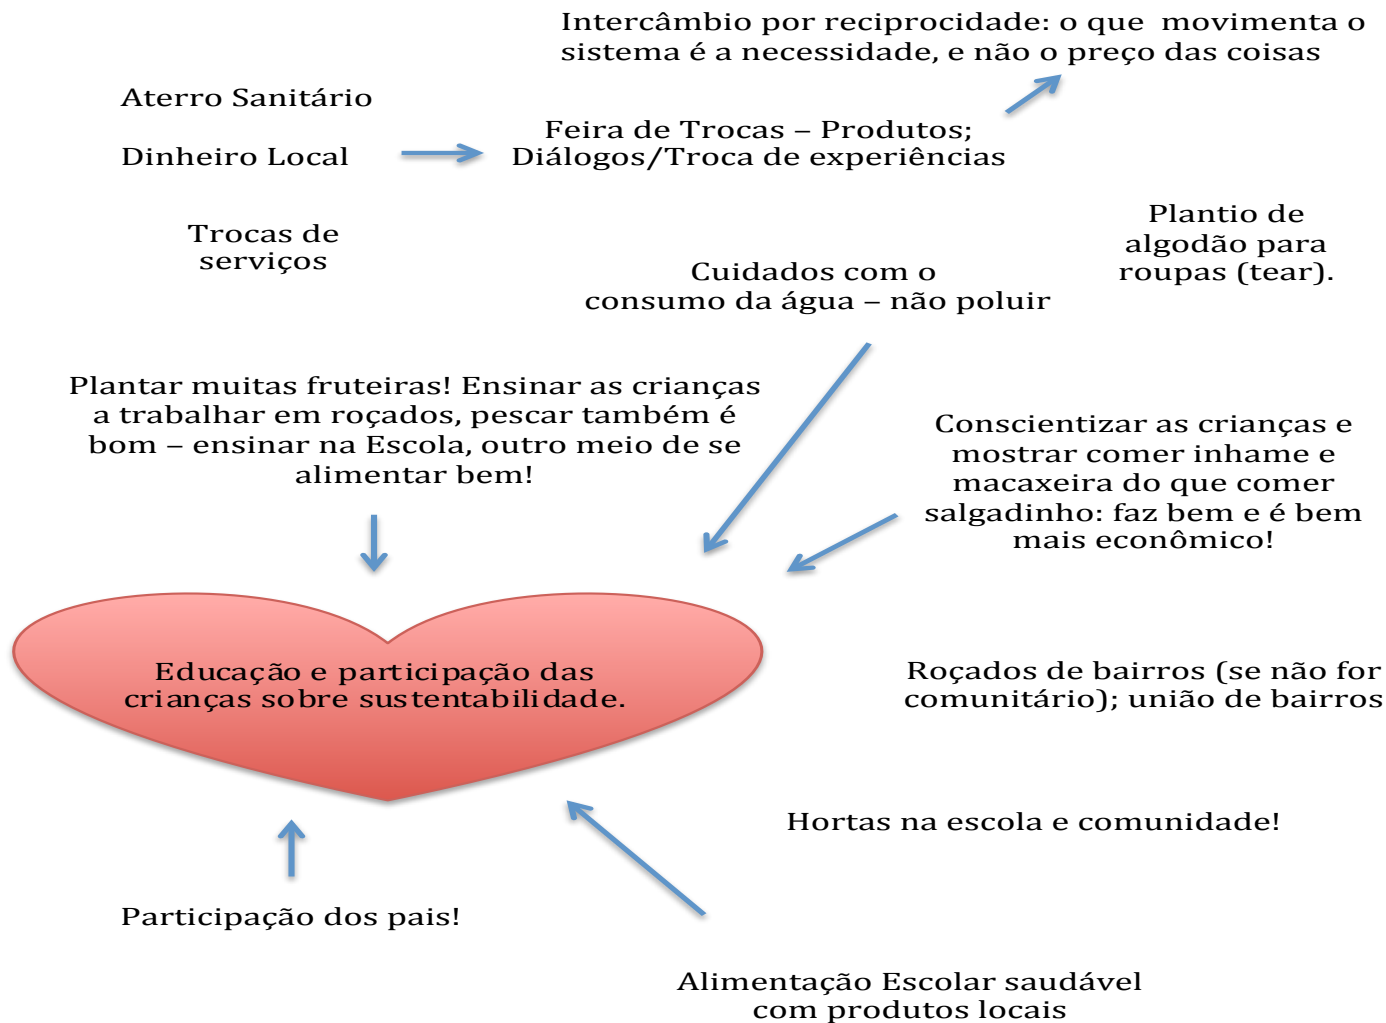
Intercâmbio por reciprocidade: o que movimenta o sistema é a necessidade, e não o preço das coisas

Aterro Sanitário

Dinheiro Local

Feira de Trocas – Produtos; Diálogos/Troca de experiências

Trocas de serviços

Plantio de algodão para roupas (tear).

Cuidados com o consumo da água – não poluir

Plantar muitas fruteiras! Ensinar as crianças a trabalhar em roçados, pescar também é bom – ensinar na Escola, outro meio de se alimentar bem!

Conscientizar as crianças e mostrar comer inhame e macaxeira do que comer salgadinho: faz bem e é bem mais econômico!

Educação e participação das crianças sobre sustentabilidade.

Roçados de bairros (se não for comunitário); união de bairros

Hortas na escola e comunidade!

Participação dos pais!

Alimentação Escolar saudável com produtos locais